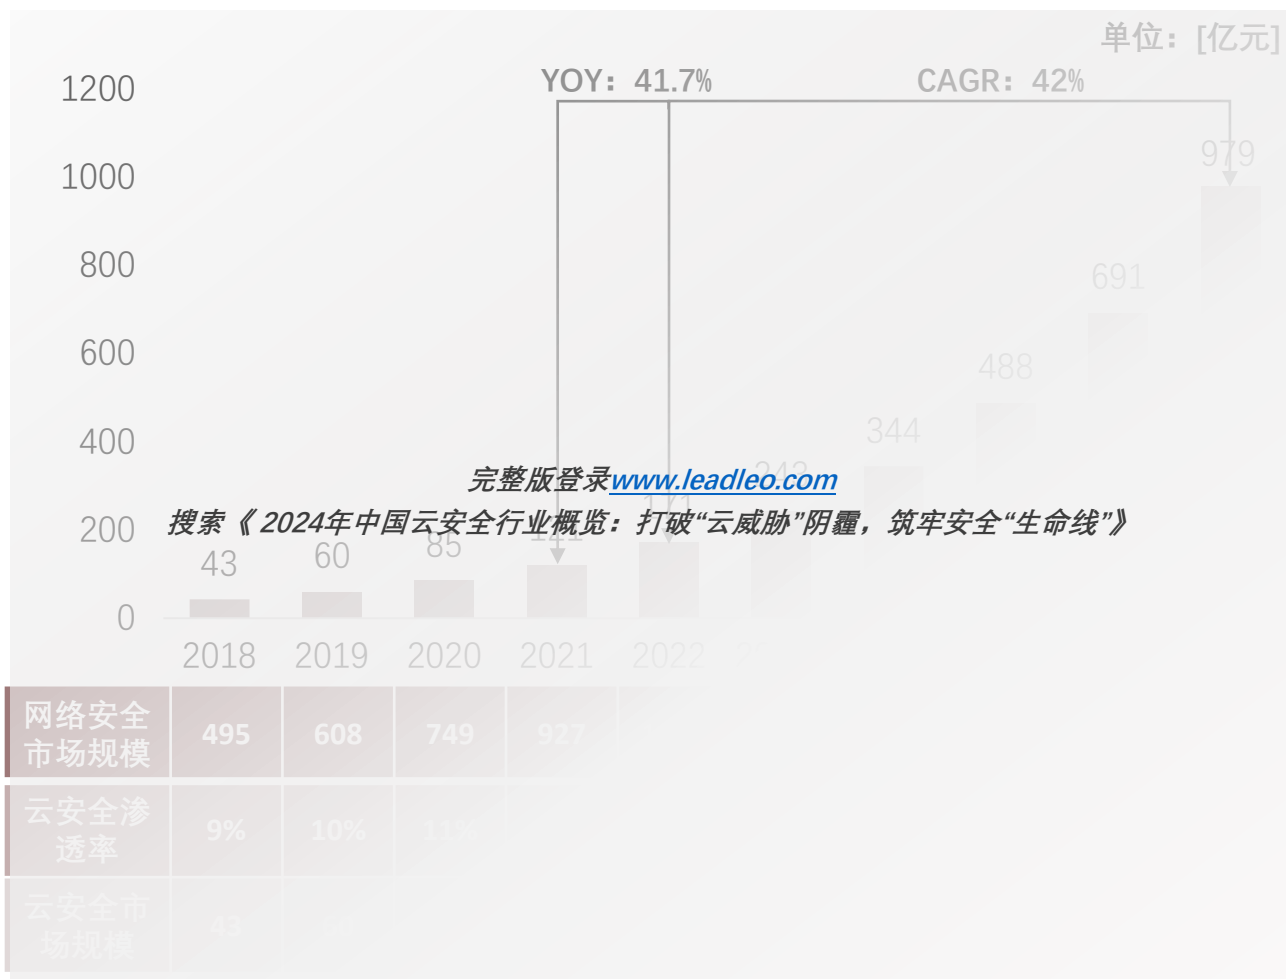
单位：[亿元]

YOY：41.7%

CAGR：42%

1200
1000
800
600
400
200
0

43
60
85
141
171
242
344
488
691
979

2018
2019
2020
2021
2022
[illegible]

完整版登录www.leadleo.com

搜索《2024年中国云安全行业概览：打破“云威胁”阴霾，筑牢安全“生命线”》

| 网络安全市场规模 | 495 | 608 | 749 | 927 |
|---|---|---|---|---|
| 云安全渗透率 | 9% | 10% | 11% | |
| 云安全市场规模 | 43 | 60 | | |